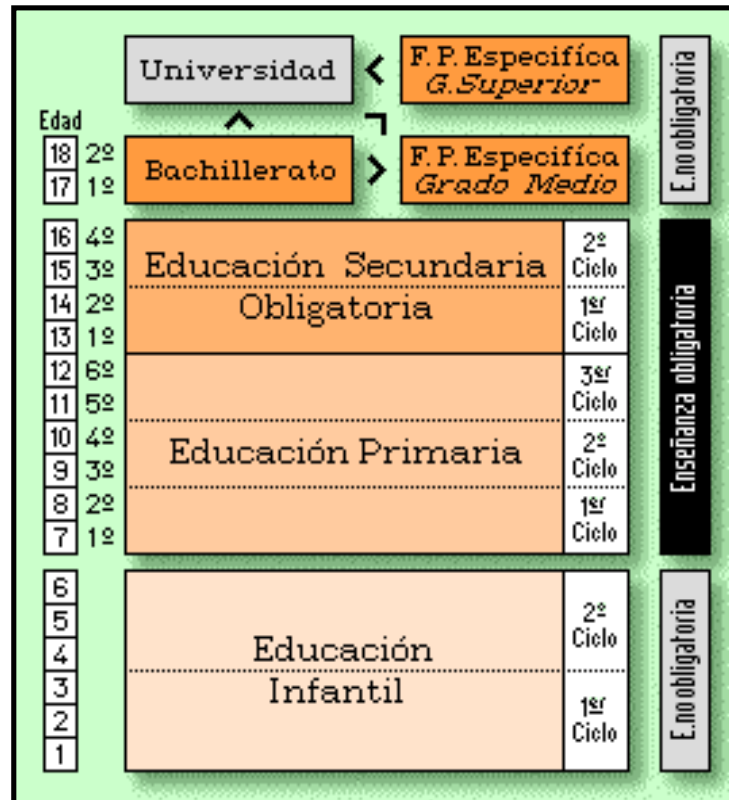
Universidad

F. P. Específica
G. Superior

E. no obligatoria

Edad

| | |
|---|---|
| 18 | 2º |
| 17 | 1º |

Bachillerato

F. P. Específica
Grado Medio

| | |
|---|---|
| 16 | 4º |
| 15 | 3º |
| 14 | 2º |
| 13 | 1º |
| 12 | 6º |
| 11 | 5º |
| 10 | 4º |
| 9 | 3º |
| 8 | 2º |
| 7 | 1º |

Educación Secundaria Obligatoria

2º Ciclo

1er Ciclo

Educación Primaria

3er Ciclo

2º Ciclo

1er Ciclo

Enseñanza obligatoria

| |
|---|
| 6 |
| 5 |
| 4 |
| 3 |
| 2 |
| 1 |

Educación Infantil

2º Ciclo

1er Ciclo

E. no obligatoria